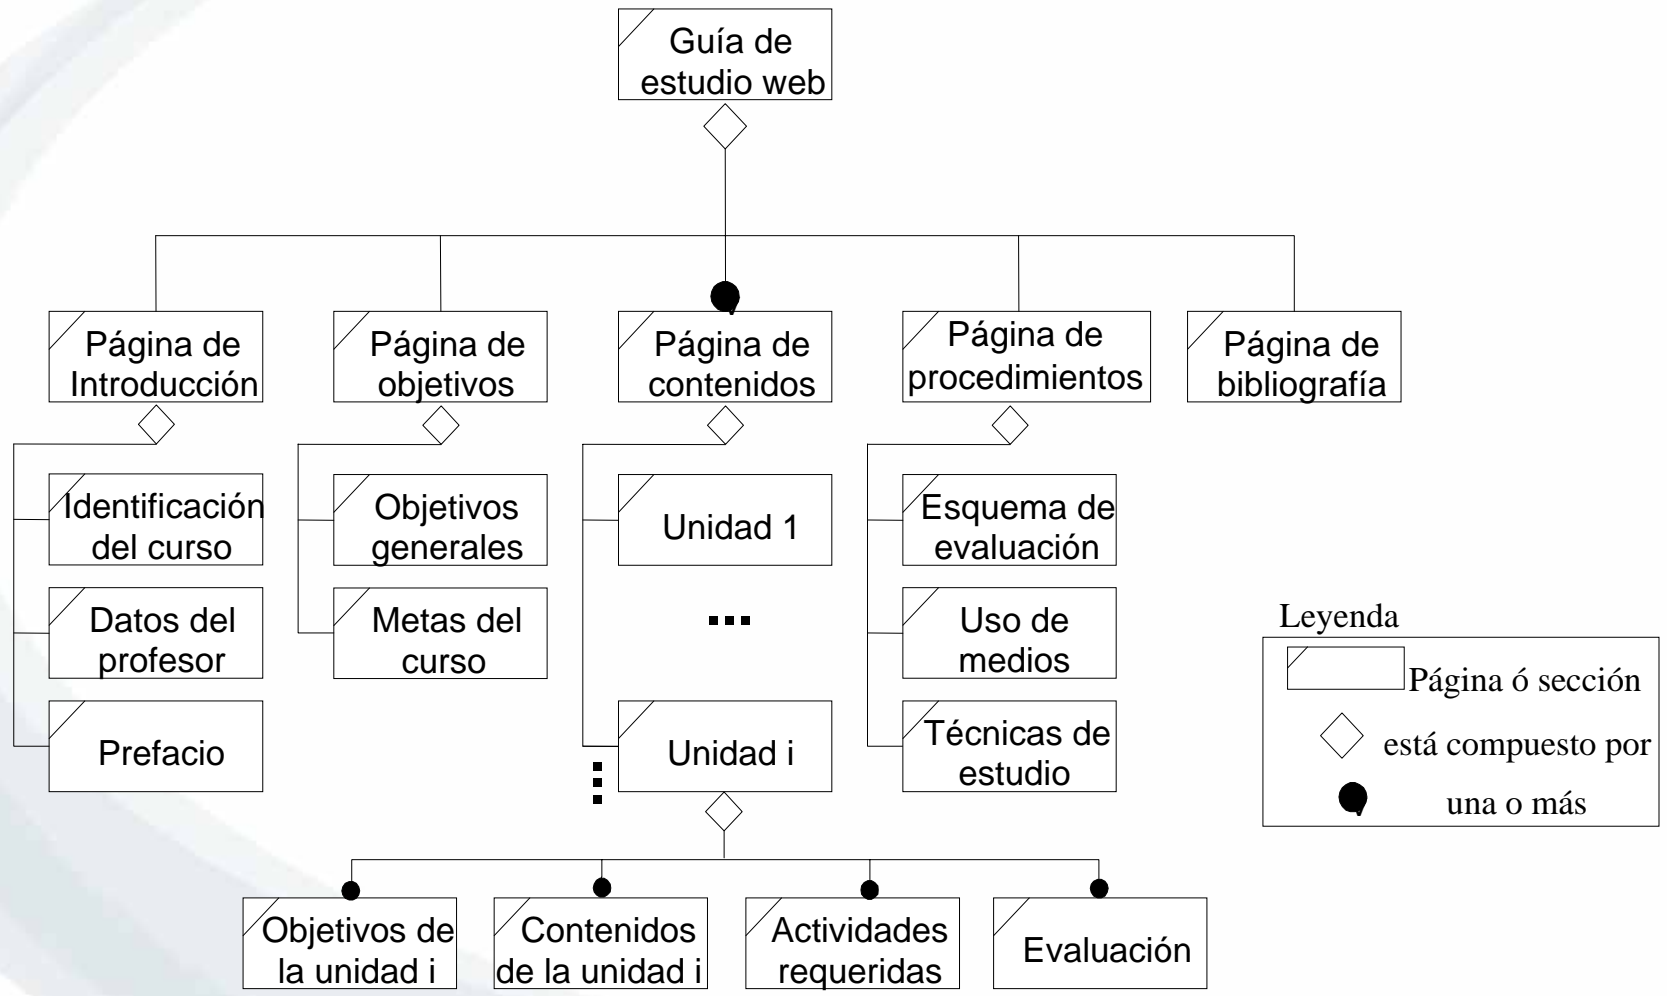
Guía de estudio web

Página de Introducción

Página de objetivos

Página de contenidos

Página de procedimientos

Página de bibliografía

Identificación del curso

Datos del profesor

Prefacio

Objetivos generales

Metas del curso

Unidad 1

...

Unidad i

Esquema de evaluación

Uso de medios

Técnicas de estudio

Objetivos de la unidad i

Contenidos de la unidad i

Actividades requeridas

Evaluación

Leyenda

Página ó sección

está compuesto por

una o más